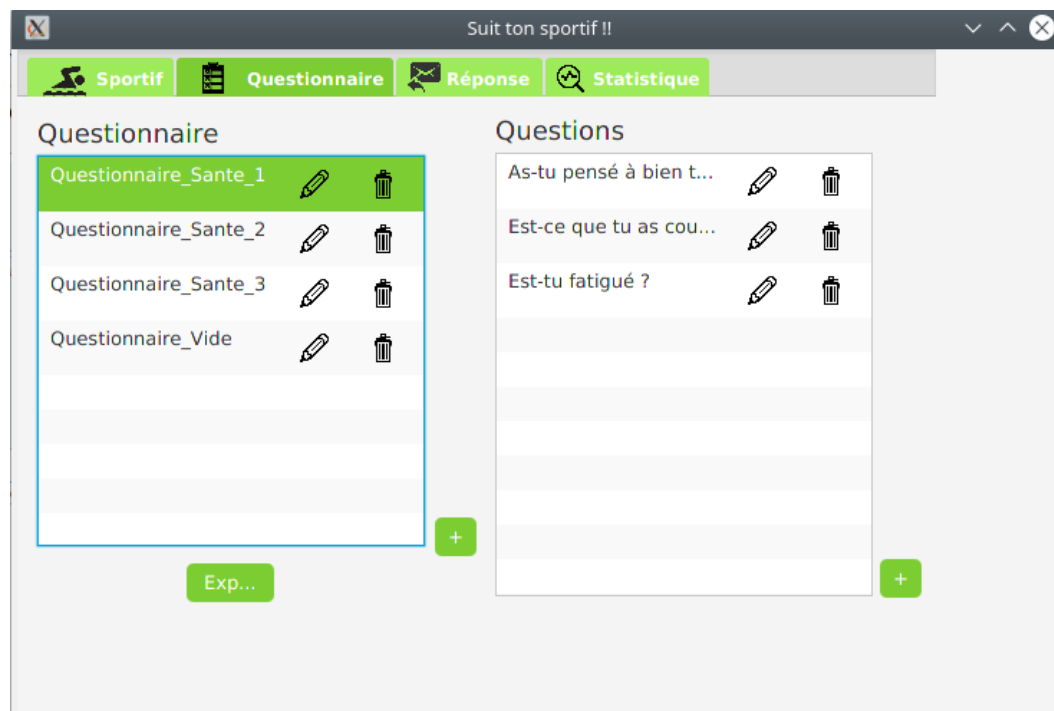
Suit ton sportif !!

Sportif
Questionnaire
Réponse
Statistique

Questionnaire

Questionnaire_Sante_1
Questionnaire_Sante_2
Questionnaire_Sante_3
Questionnaire_Vide

+

Exp...

Questions

As-tu pensé à bien t...
Est-ce que tu as cou...
Est-tu fatigué ?

+